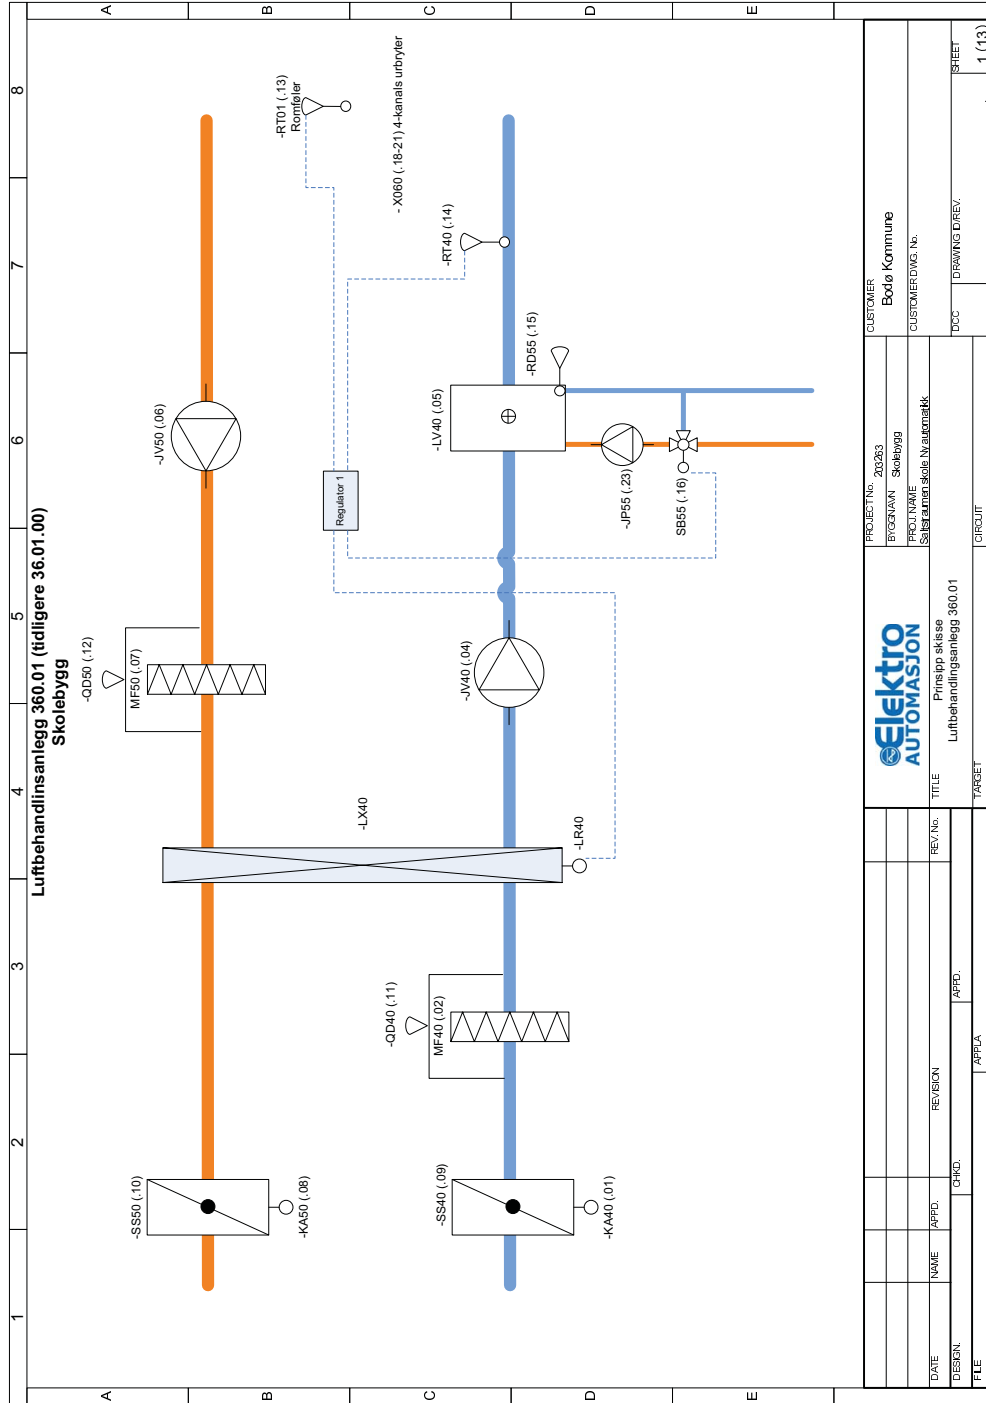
A B C D E

8 7 6 5 4 3 2 1

Luftbehandlinsanlegg 360.01 (tidligere 36.01.00)
Skolebygg

-RT01 (.13)
Romføler

- X060 (.18-21) 4-kanals urbryter

-RT40 (.14)

-RD55 (.15)

-LV40 (.05)

-JV50 (.06)

-JP55 (.23)

SB55 (.16)

Regulator 1

-QD50 (.12)

MF50 (.07)

-JV40 (.04)

-LX40

-LR40

-QD40 (.11)

MF40 (.02)

-SS50 (.10)

-KA50 (.08)

-SS40 (.09)

-KA40 (.01)

CUSTOMER
Bodø Kommune

CUSTOMER DWG. No.

DCC

DRAWING D/REV.

SHEET
1 (13)

PROJECT No.
203263

BYGGNAVN
Skolebygg

PROJ.NAME
Saltstraumen skole Nyautomatikk

Elektro AUTOMASJON

TITLE
Prinsipp skisse
Luftbehandlingsanlegg 360.01

CIRCUIT

TARGET

REV. No.

REVISION

APPD.

APPLA

CHKD.

DATE

NAME

DESIGN.

FILE